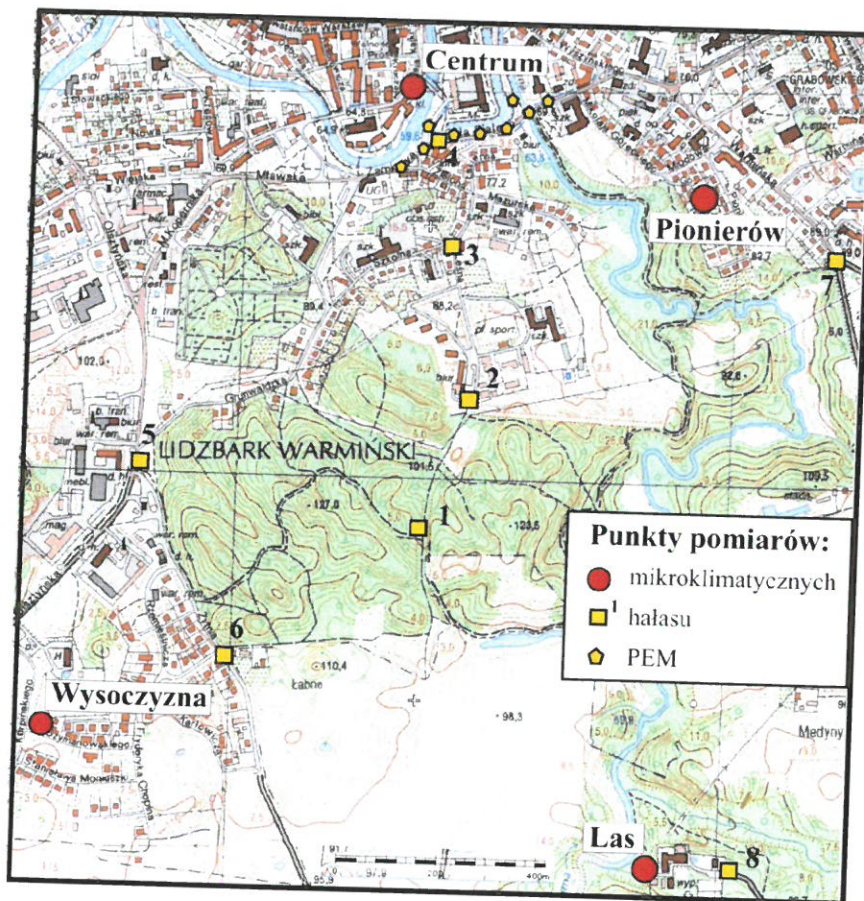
Centrum

4

Pionierów

3

7

2

5

LIDZBARK WARMIŃSKI

1

Punkty pomiarów:

mikroklimatycznych

$^1$ hałasu

PEM

6

Wysoczyzna

Las

8

Mławska

Grunwaldzka

Szkolna

Mazurska

102,0

89,4

85,2

137,0

133,5

101,5

109,5

110,4

98,3

82,7

82,0

Łabno

Medyny

pl. sport

400m